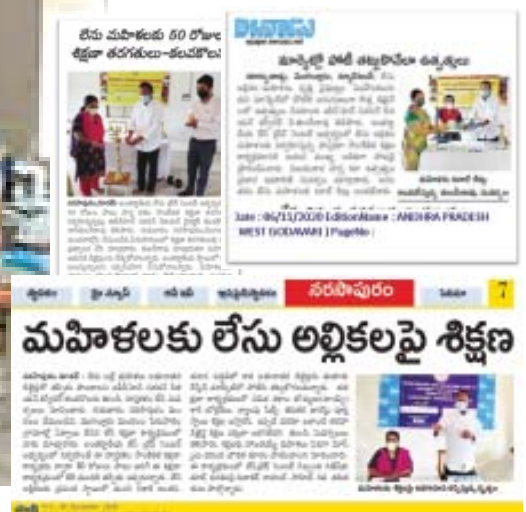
లేసు మహిళలకు 50 రోజుల శిక్షణ తరగతులు-కలెక్టర్

మార్కెట్లో పోటీ తట్టుకోవాలి ఉత్పత్తులు

Date : 06/11/2020 EditionName : ANDHRA PRADESH WEST GODAVARI ( PageNo :

నరసాపురం

7

మహిళలకు లేసు అల్లికలపై శిక్షణ